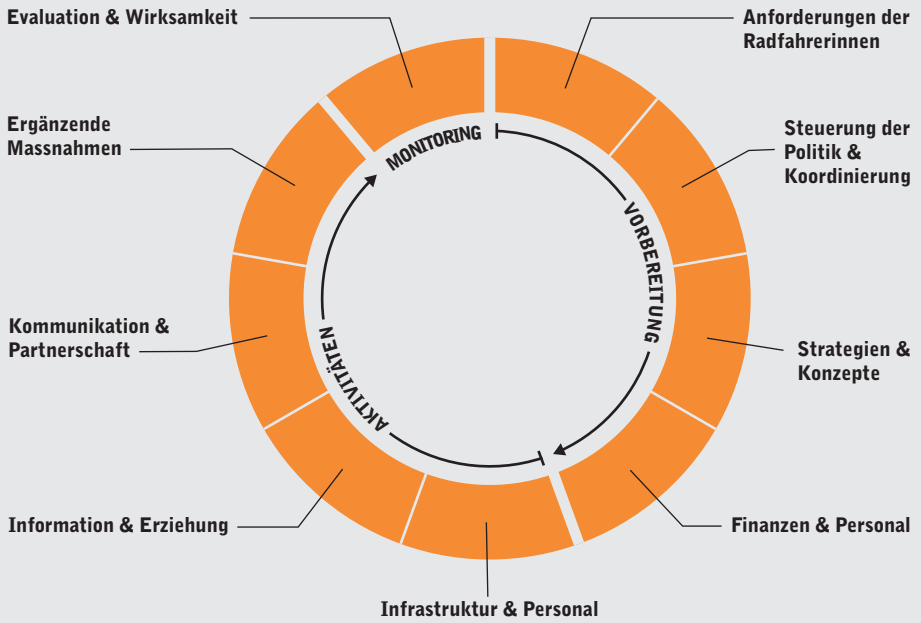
Evaluation & Wirksamkeit

Anforderungen der Radfahrerinnen

Ergänzende Massnahmen

Steuerung der Politik & Koordinierung

MONITORING

VORBEREITUNG

AKTIVITÄTEN

Kommunikation & Partnerschaft

Strategien & Konzepte

Information & Erziehung

Finanzen & Personal

Infrastruktur & Personal